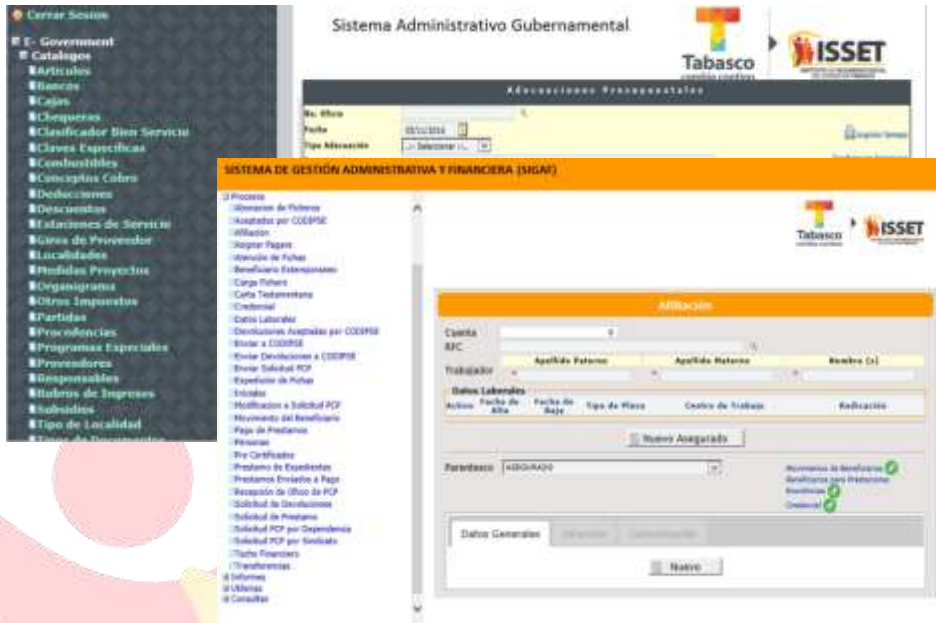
Cerrar Sesion

E- Government
Catalogos
Articulos
Bancos
Cajas
Chequeras
Clasificador Bien Servicio
Claves Especificas
Combustibles
Conceptos Cobro
Deducciones
Descuentos
Estaciones de Servicio
Giros de Proveedor
Localidades
Medidas Proyectos
Organigrama
Otros Impuestos
Partidas
Procedencias
Programas Especiales
Proveedores
Responsables
Rubros de Ingresos
Subsidios
Tipo de Localidad
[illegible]

Sistema Administrativo Gubernamental

Tabasco
cambia contigo

ISSET

Adecuaciones Presupuestales

No. Oficio
Fecha 03/11/2016
Tipo Adecuación --Seleccionar--

SISTEMA DE GESTIÓN ADMINISTRATIVA Y FINANCIERA (SIGAF)

Procesos
Abonarse de Ficheros
Aceptados por CODPSE
Afiliación
Asignar Pagare
Atención de Fichas
Beneficiario Extemporaneo
Carga Fichero
Carta Testamentaria
Credencial
Datos Laborales
Devoluciones Aceptadas por CODPSE
Enviar a CODPSE
Enviar Devoluciones a CODPSE
Enviar Solicitud PCP
Expedición de Fichas
Iniciales
Modificacion a Solicitud PCP
Movimiento del Beneficiario
Pago de Prestamos
Personas
Pre Certificados
Prestamo de Expedientes
Prestamos Enviados a Pago
Recepción de Oficio de PCP
Solicitud de Devoluciones
Solicitud de Prestamo
Solicitud PCP por Dependencia
Solicitud PCP por Sindicato
Techo Financiero
Transferencias
Informes
Utilerias
Consultas

Tabasco

ISSET

Afiliación

Cuenta
RFC
Trabajador
Apellido Paterno
Apellido Materno
Nombre (s)

Datos Laborales
Activo
Fecha de Alta
Fecha de Baja
Tipo de Plaza
Centro de Trabajo
Radicación

Nuevo Asegurado

Parentesco ASEGURADO

Movimientos de Beneficiarios
Beneficiarios para Prestaciones
Enviados
Credencial

Datos Generales
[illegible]
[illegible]

Nuevo